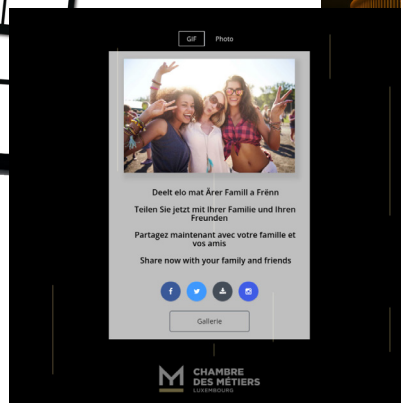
GIF Photo

Deelt elo mat Ärer Famill a Frënn

Teilen Sie jetzt mit Ihrer Familie und Ihren Freunden

Partagez maintenant avec votre famille et vos amis

Share now with your family and friends

Gallerie

CHAMBRE DES MÉTIERS LUXEMBOURG